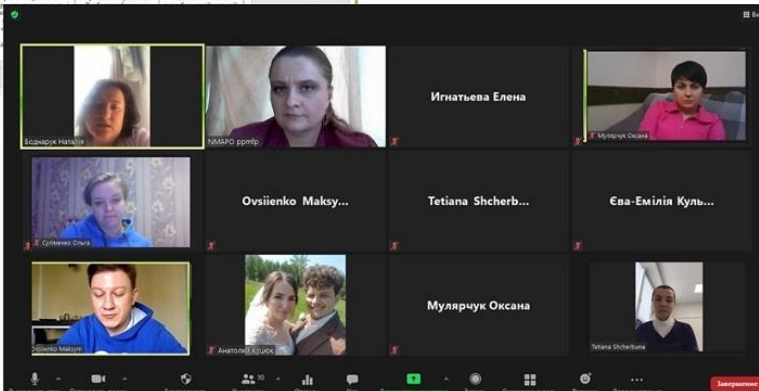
Боднарук Наталія

NMAPO ppmfp

Игнатьева Елена

Мулярчук Оксана

Суліменко Ольга

Ovsiienko Maksy...

Tetiana Shcherb...

Єва-Емілія Куль...

Ovsiienko Maksym

Анатолій Куцюк

Мулярчук Оксана

Tetiana Shcherbuna

10

Завершение